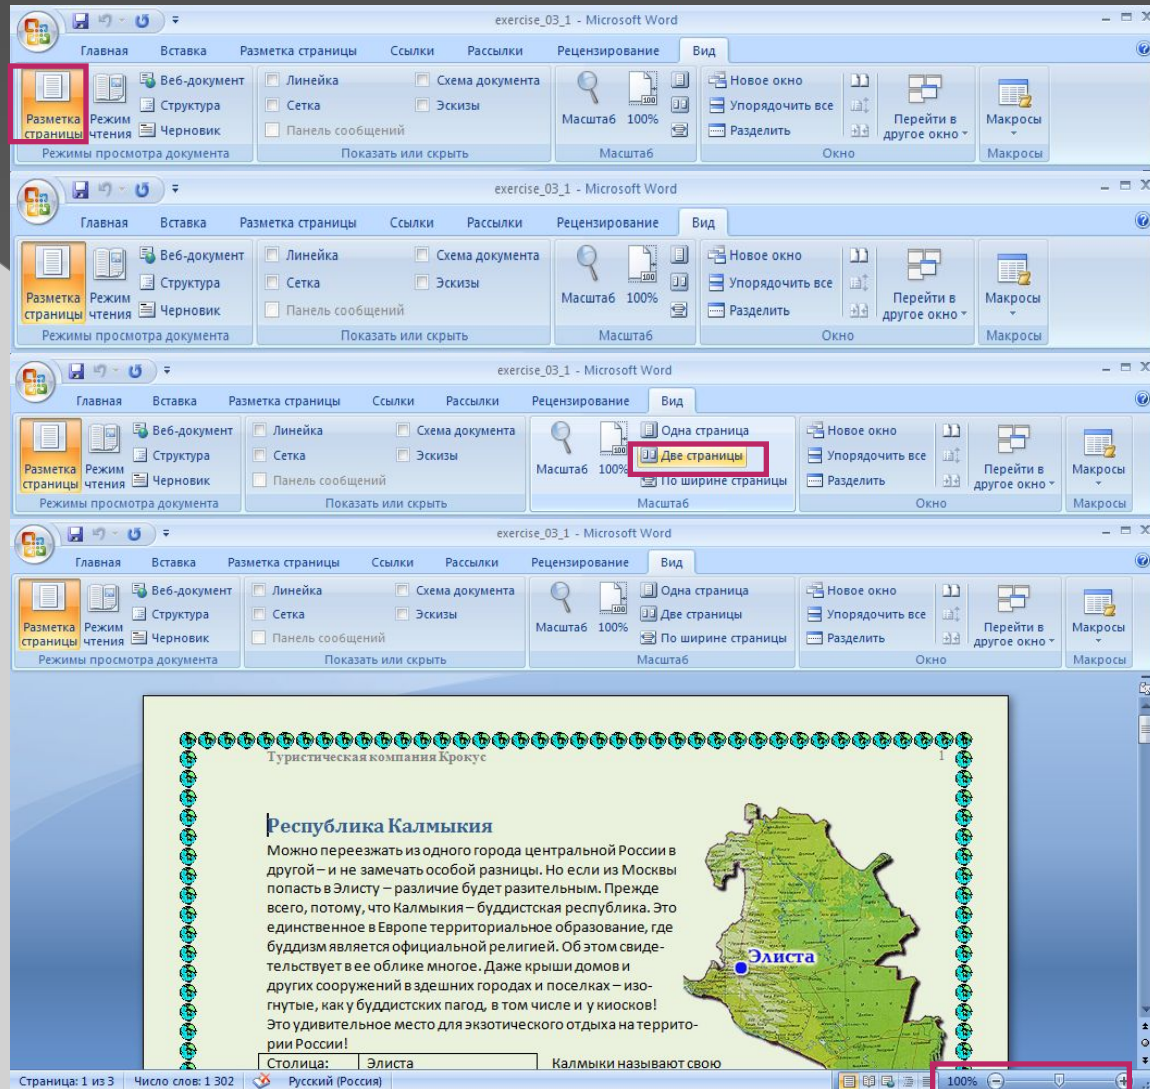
exercise_03_1 - Microsoft Word

Главная Вставка Разметка страницы Ссылки Рассылки Рецензирование Вид

Разметка страницы Режим чтения Веб-документ Структура Черновик Линейка Сетка Панель сообщений Схема документа Эскизы Масштаб 100% Новое окно Упорядочить все Разделить Перейти в другое окно Макросы

Режимы просмотра документа Показать или скрыть Масштаб Окно Макросы

exercise_03_1 - Microsoft Word

Главная Вставка Разметка страницы Ссылки Рассылки Рецензирование Вид

Разметка страницы Режим чтения Веб-документ Структура Черновик Линейка Сетка Панель сообщений Схема документа Эскизы Масштаб 100% Новое окно Упорядочить все Разделить Перейти в другое окно Макросы

Режимы просмотра документа Показать или скрыть Масштаб Окно Макросы

exercise_03_1 - Microsoft Word

Главная Вставка Разметка страницы Ссылки Рассылки Рецензирование Вид

Разметка страницы Режим чтения Веб-документ Структура Черновик Линейка Сетка Панель сообщений Схема документа Эскизы Масштаб 100% Одна страница Две страницы По ширине страницы Новое окно Упорядочить все Разделить Перейти в другое окно Макросы

Режимы просмотра документа Показать или скрыть Масштаб Окно Макросы

exercise_03_1 - Microsoft Word

Главная Вставка Разметка страницы Ссылки Рассылки Рецензирование Вид

Разметка страницы Режим чтения Веб-документ Структура Черновик Линейка Сетка Панель сообщений Схема документа Эскизы Масштаб 100% Одна страница Две страницы По ширине страницы Новое окно Упорядочить все Разделить Перейти в другое окно Макросы

Режимы просмотра документа Показать или скрыть Масштаб Окно Макросы

Туристическая компания Крокус 1

Республика Калмыкия

Можно переезжать из одного города центральной России в другой – и не замечать особой разницы. Но если из Москвы попасть в Элисту – различие будет разительным. Прежде всего, потому, что Калмыкия – буддистская республика. Это единственное в Европе территориальное образование, где буддизм является официальной религией. Об этом свидетельствует в ее облике многое. Даже крыши домов и других сооружений в здешних городах и поселках – изогнутые, как у буддистских пагод, в том числе и у киосков! Это удивительное место для экзотического отдыха на территории России!

Элиста

| Столица: | Элиста |
|---|---|

Калмыки называют свою

Страница: 1 из 3 Число слов: 1 302 Русский (Россия) 100%